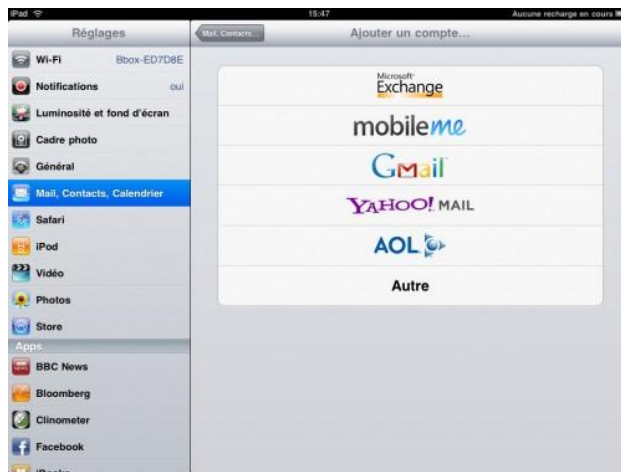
iPad
15:47
Aucune recharge en cours

Réglages

Wi-Fi Bbox-ED7D8E
Notifications oui
Luminosité et fond d'écran
Cadre photo
Général
Mail, Contacts, Calendrier
Safari
iPod
Vidéo
Photos
Store
Apps
BBC News
Bloomberg
Clinometer
Facebook
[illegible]

Mail, Contacts...
Ajouter un compte...

Microsoft Exchange
mobileme
Gmail
YAHOO! MAIL
AOL
Autre